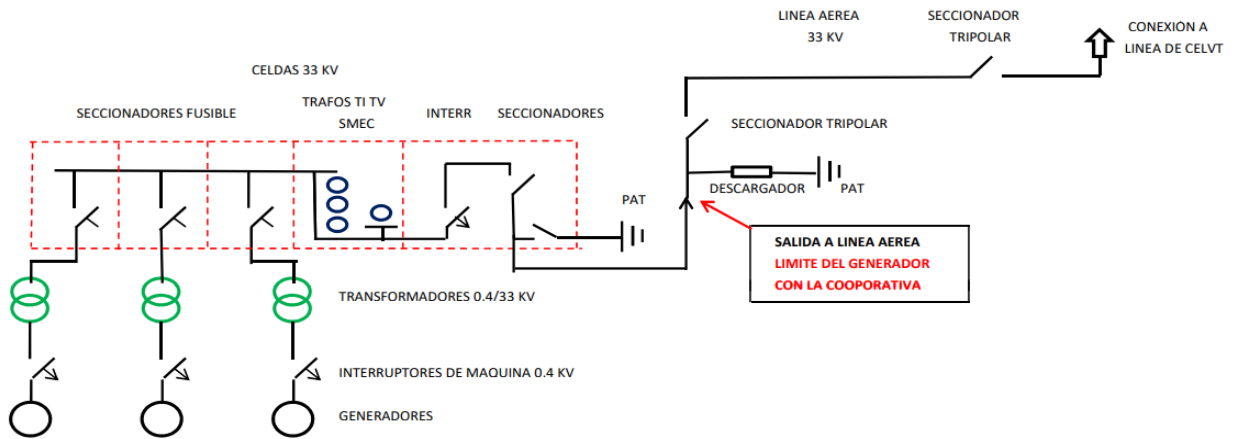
LINEA AEREA
33 KV

SECCIONADOR
TRIPOLAR

CONEXION A
LINEA DE CELVT

CELDAS 33 KV

SECCIONADORES FUSIBLE

TRAFOS TI TV
SMEC

INTERR

SECCIONADORES

SECCIONADOR TRIPOLAR

DESCARGADOR

PAT

PAT

SALIDA A LINEA AEREA
LIMITE DEL GENERADOR
CON LA COOPORATIVA

TRANSFORMADORES 0.4/33 KV

INTERRUPTORES DE MAQUINA 0.4 KV

GENERADORES